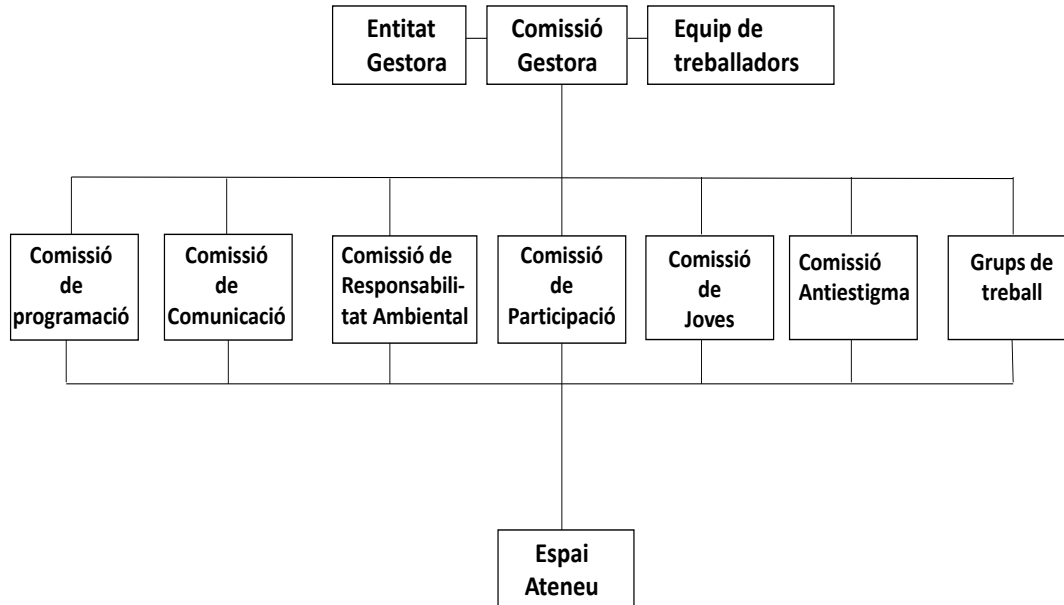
Entitat Gestora

Comissió Gestora

Equip de treballadors

Comissió de programació

Comissió de Comunicació

Comissió de Responsabilitat Ambiental

Comissió de Participació

Comissió de Joves

Comissió Antiestigma

Grups de treball

Espai Ateneu